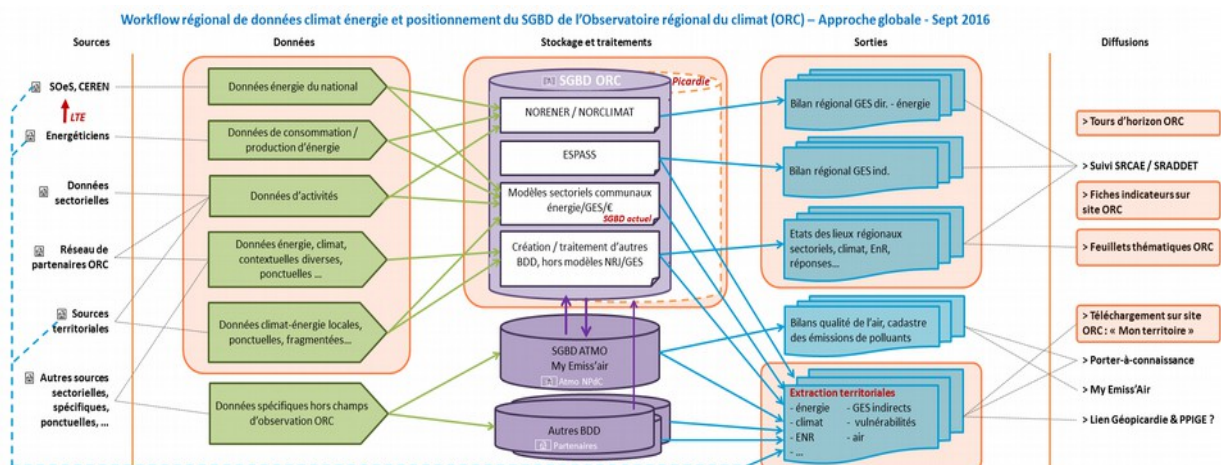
Workflow régional de données climat énergie et positionnement du SGBD de l'Observatoire régional du climat (ORC) – Approche globale - Sept 2016

Sources

SOeS, CEREN

LTE

Energéticiens

Données sectorielles

Réseau de partenaires ORC

Sources territoriales

Autres sources sectorielles, spécifiques, ponctuelles, ...

Données

Données énergie du national

Données de consommation / production d'énergie

Données d'activités

Données énergie, climat, contextuelles diverses, ponctuelles ...

Données climat-énergie locales, ponctuelles, fragmentées...

Données spécifiques hors champs d'observation ORC

Stockage et traitements

SGBD ORC

Picardie

NORENER / NORCLIMAT

ESPASS

Modèles sectoriels communaux énergie/GES/€

SGBD actuel

Création / traitement d'autres BDD, hors modèles NRJ/GES

SGBD ATMO
My Emiss'air

Atmo NPdC

Autres BDD

Partenaires

Sorties

Bilan régional GES dir. - énergie

Bilan régional GES ind.

Etats des lieux régionaux sectoriels, climat, EnR, réponses...

Bilans qualité de l'air, cadastre des émissions de polluants

Extraction territoriales
- énergie
- climat
- ENR
- ...
- GES indirects
- vulnérabilités
- air

Diffusions

> Tours d'horizon ORC

> Suivi SRCAE / SRADDET

> Fiches indicateurs sur site ORC

> Feuillets thématiques ORC

> Téléchargement sur site ORC : « Mon territoire »

> Porter-à-connaissance

> My Emiss'Air

> Lien Géopicardie & PPIGE ?